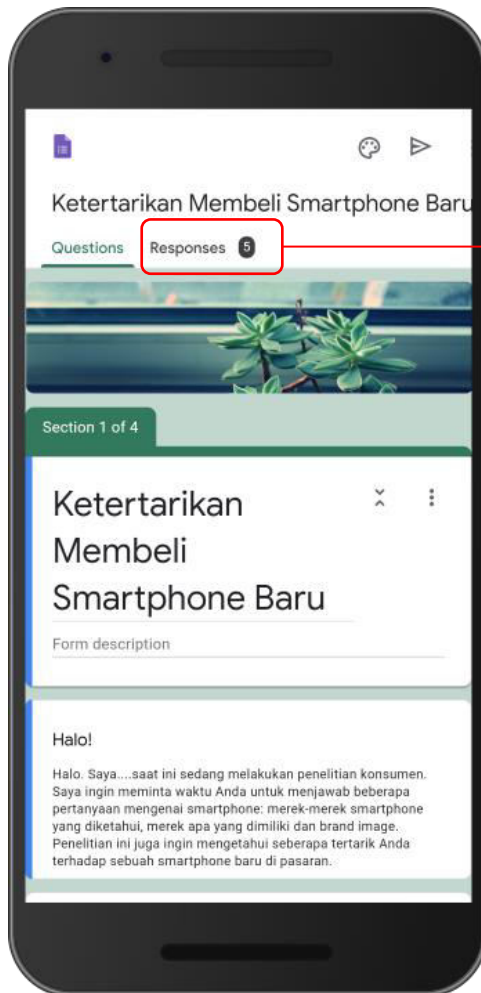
Ketertarikan Membeli Smartphone Baru

Questions Responses 5

Section 1 of 4

Ketertarikan Membeli Smartphone Baru

Form description

Halo!

Halo. Saya....saat ini sedang melakukan penelitian konsumen. Saya ingin meminta waktu Anda untuk menjawab beberapa pertanyaan mengenai smartphone: merek-merek smartphone yang diketahui, merek apa yang dimiliki dan brand image. Penelitian ini juga ingin mengetahui seberapa tertarik Anda terhadap sebuah smartphone baru di pasaran.